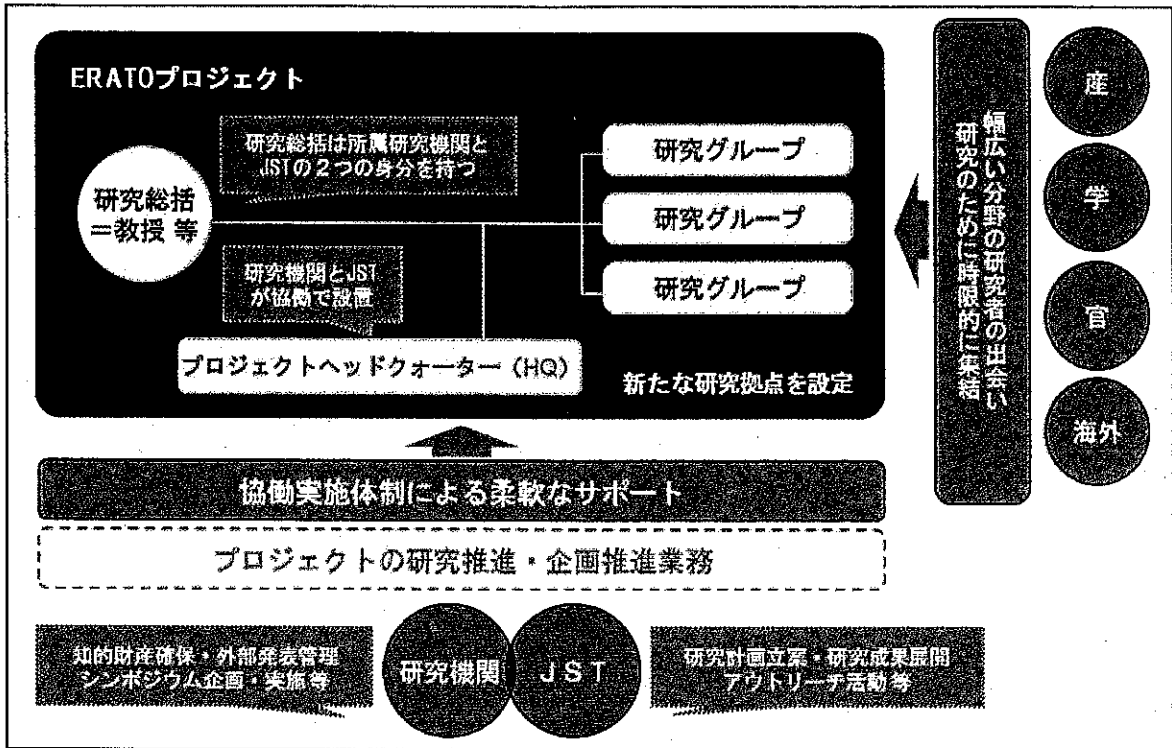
ERATOプロジェクト

研究総括は所属研究機関とJSTの２つの身分を持つ

研究総括
＝教授 等

研究機関とJSTが協働で設置

研究グループ

研究グループ

研究グループ

プロジェクトヘッドクォーター（HQ）

新たな研究拠点を設定

幅広い分野の研究者の出会い
研究のために時限的に集結

産

学

官

海外

協働実施体制による柔軟なサポート

プロジェクトの研究推進・企画推進業務

知的財産確保・外部発表管理
シンポジウム企画・実施等

研究機関

ＪＳＴ

研究計画立案・研究成果展開
アウトリーチ活動等